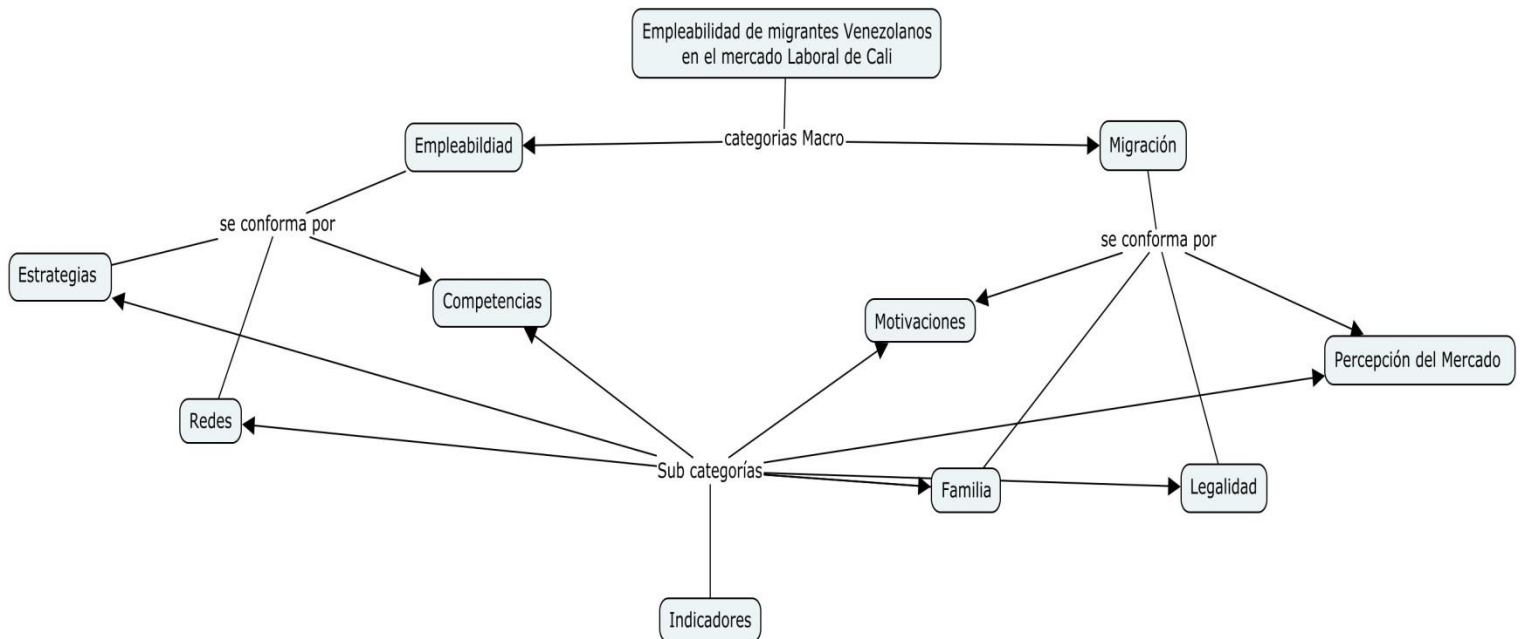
Empleabilidad de migrantes Venezolanos en el mercado Laboral de Cali

categorias Macro

Empleabildiad

Migración

se conforma por

se conforma por

Estrategias

Competencias

Motivaciones

Percepción del Mercado

Redes

Sub categorías

Familia

Legalidad

Indicadores